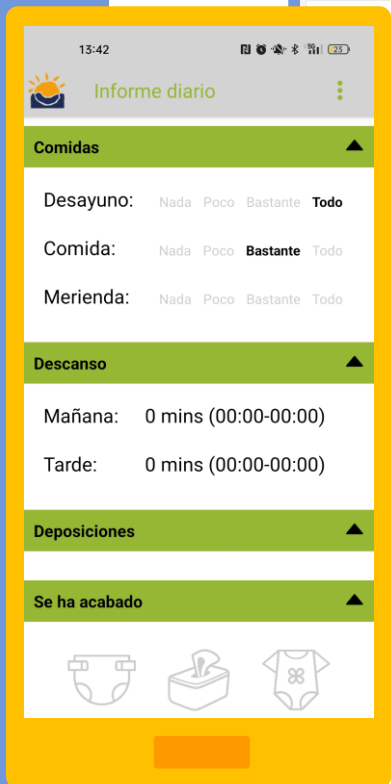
13:42

Informe diario

Comidas

| Desayuno: | Nada | Poco | Bastante | Todo |
|---|---|---|---|---|
| Comida: | Nada | Poco | Bastante | Todo |
| Merienda: | Nada | Poco | Bastante | Todo |

Descanso

Mañana: 0 mins (00:00-00:00)

Tarde: 0 mins (00:00-00:00)

Deposiciones

Se ha acabado